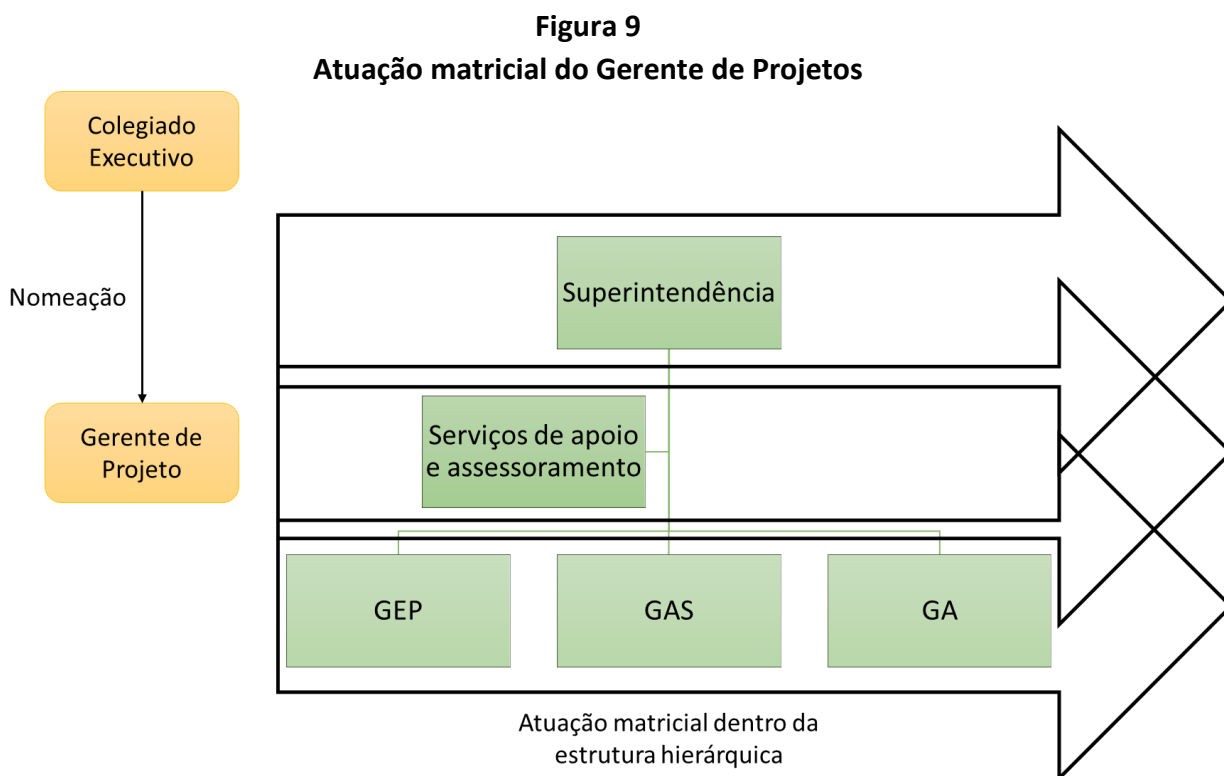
Figura 9
Atuação matricial do Gerente de Projetos

Colegiado Executivo

Nomeação

Gerente de Projeto

Superintendência

Serviços de apoio e assessoramento

GEP

GAS

GA

Atuação matricial dentro da estrutura hierárquica